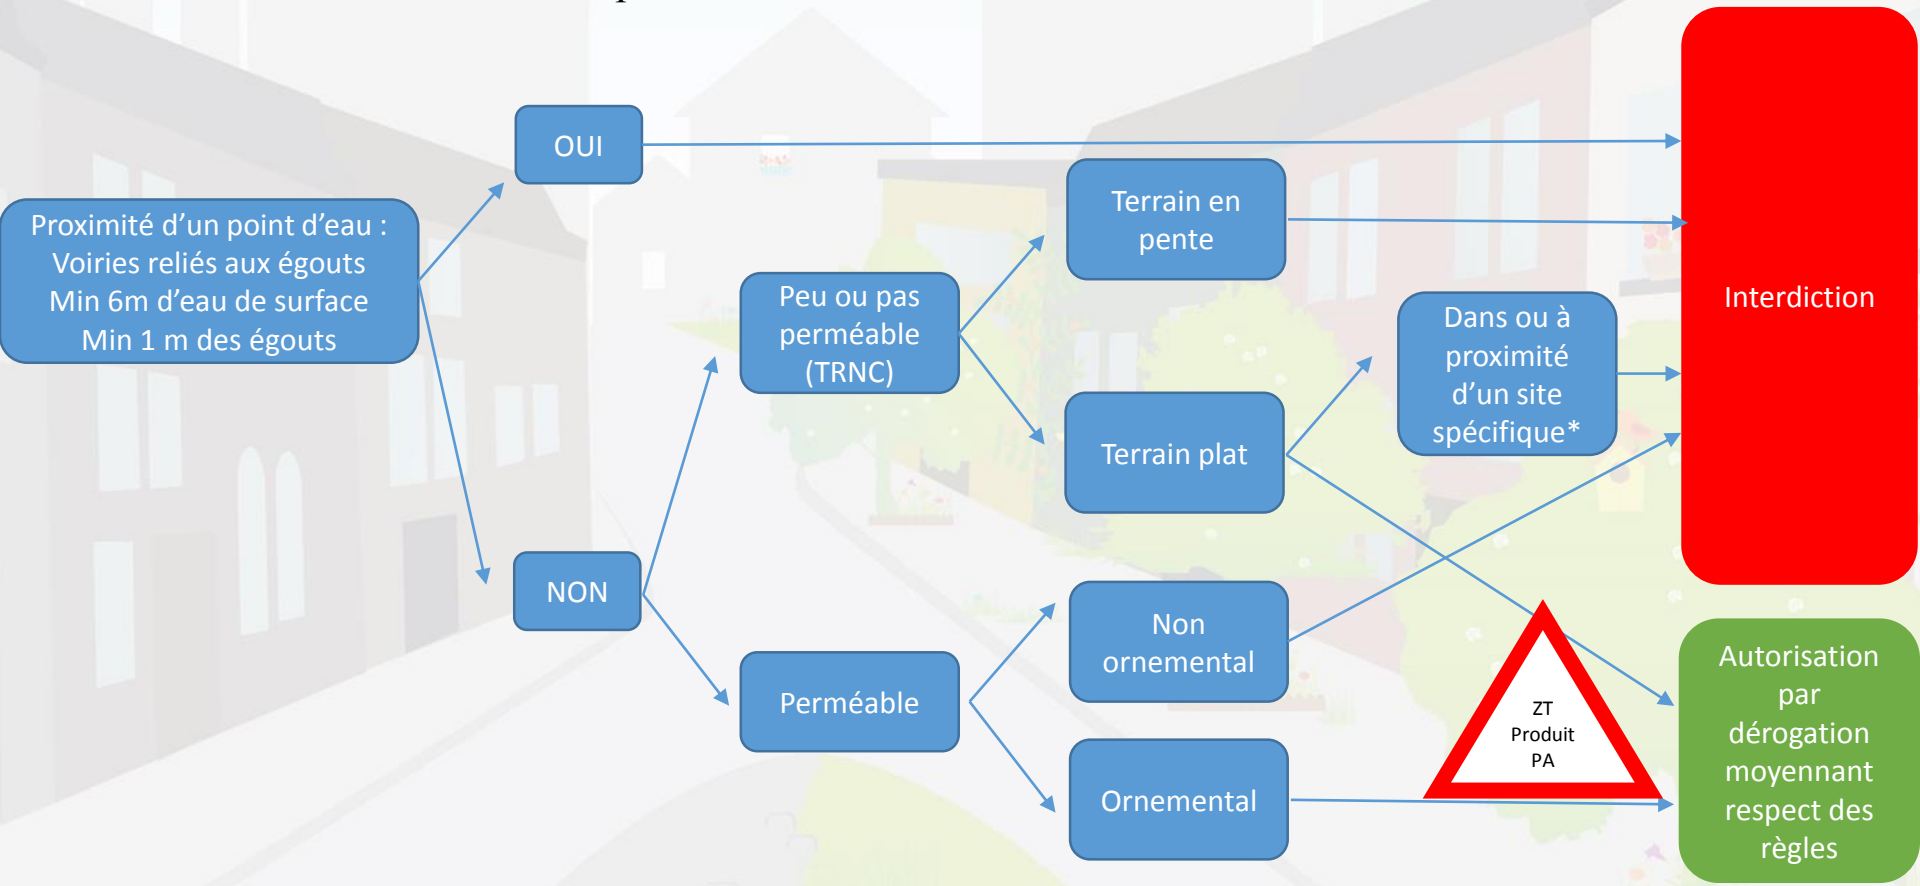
Proximité d’un point d’eau : Voiries reliés aux égouts Min 6m d’eau de surface Min 1 m des égouts

OUI

NON

Peu ou pas perméable (TRNC)

Perméable

Terrain en pente

Terrain plat

Non ornemental

Ornemental

Dans ou à proximité d’un site spécifique*

ZT Produit PA

Interdiction

Autorisation par dérogation moyennant respect des règles